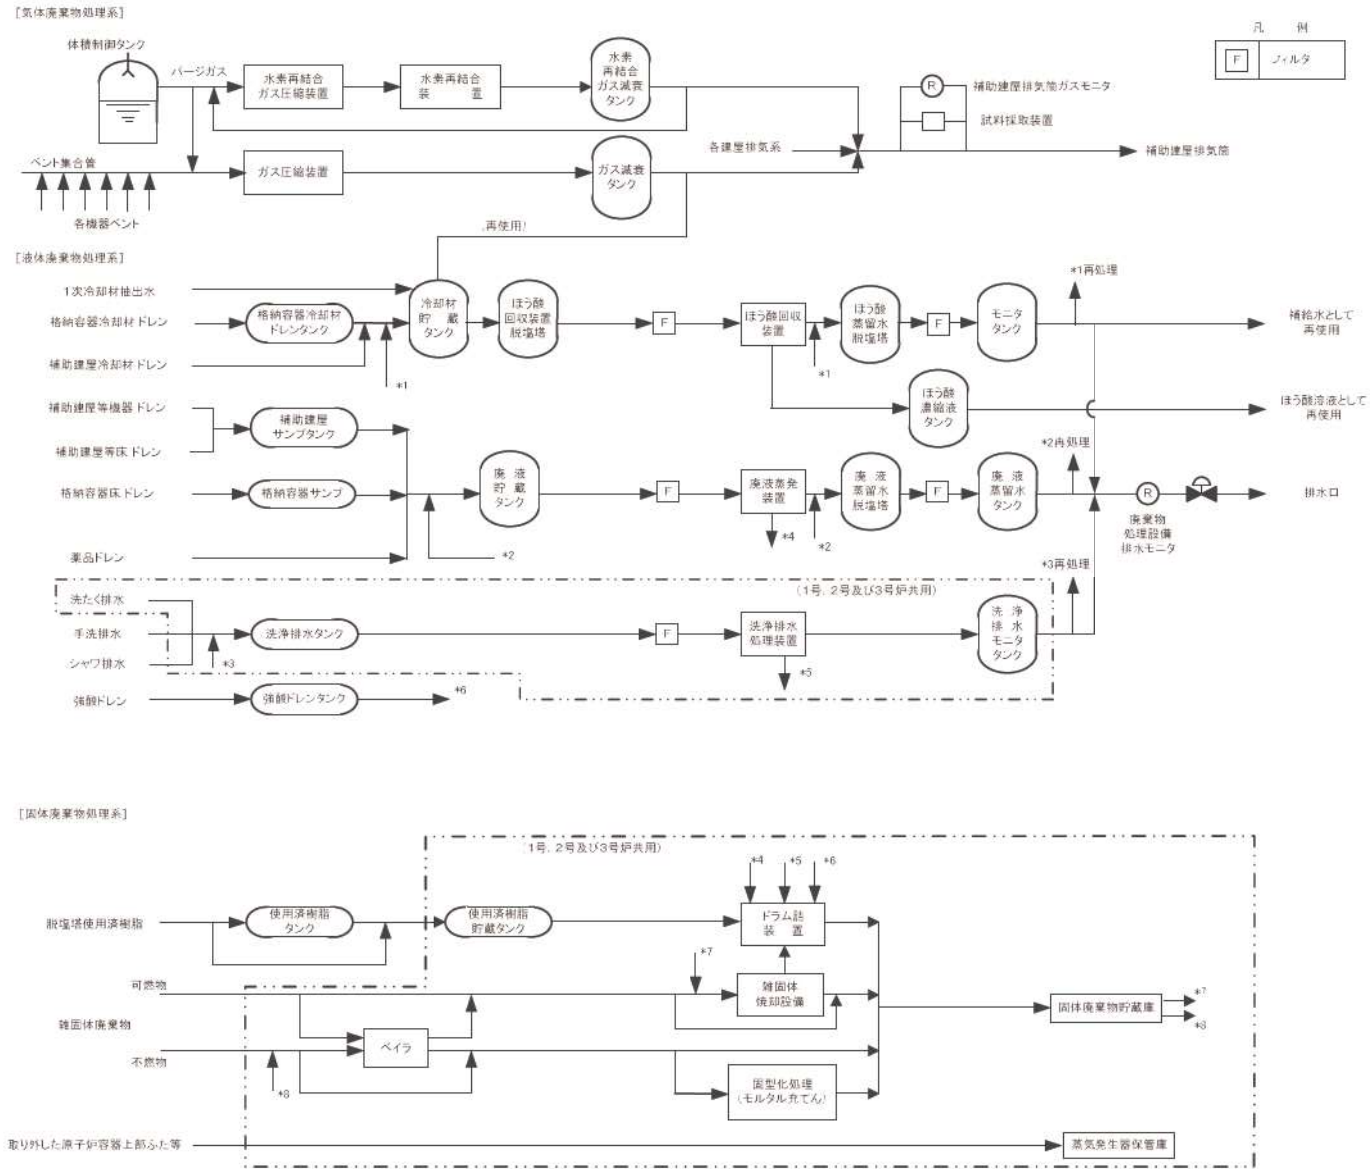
[気体廃棄物処理系]

凡　例
F　フィルタ

体積制御タンク
パージガス
水素再結合ガス圧縮装置
水素再結合装置
水素再結合ガス減衰タンク
補助建屋排気筒ガスモニタ
試料採取装置
各建屋排気系
補助建屋排気筒
ベント集合管
各機器ベント
ガス圧縮装置
ガス減衰タンク
再使用

[液体廃棄物処理系]

1次冷却材抽出水
格納容器冷却材ドレン
格納容器冷却材ドレンタンク
補助建屋冷却材ドレン
*1
冷却材貯蔵タンク
ほう酸回収装置脱塩塔
F
ほう酸回収装置
*1
ほう酸蒸留水脱塩塔
F
モニタタンク
*1再処理
補給水として再使用
ほう酸濃縮液タンク
ほう酸溶液として再使用
補助建屋等機器ドレン
補助建屋サンプタンク
補助建屋等床ドレン
格納容器床ドレン
格納容器サンプ
廃液貯蔵タンク
F
廃液蒸発装置
*4
*2
廃液蒸留水脱塩塔
F
廃液蒸留水タンク
*2再処理
R
排水口
廃棄物処理設備排水モニタ
薬品ドレン
*2
*3再処理
(1号, 2号及び3号炉共用)
洗たく排水
手洗排水
シャワ排水
*3
洗浄排水タンク
F
洗浄排水処理装置
*5
洗浄排水モニタタンク
強酸ドレン
強酸ドレンタンク
*6

[固体廃棄物処理系]

(1号, 2号及び3号炉共用)
脱塩塔使用済樹脂
使用済樹脂タンク
使用済樹脂貯蔵タンク
*4　*5　*6
ドラム詰装置
*7
可燃物
雑固体焼却設備
雑固体廃棄物
ベイラ
不燃物
*8
固型化処理(モルタル充てん)
固体廃棄物貯蔵庫
*7
*8
取り外した原子炉容器上部ふた等
蒸気発生器保管庫